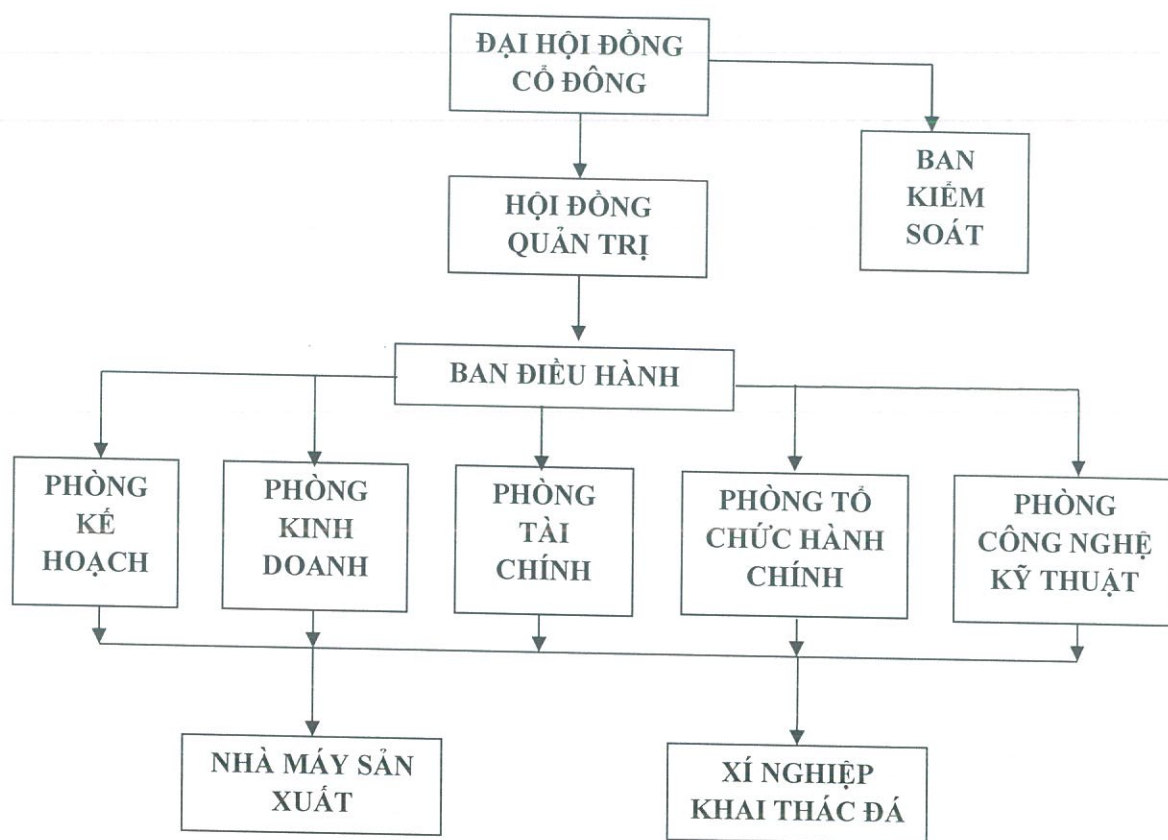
ĐẠI HỘI ĐỒNG CỔ ĐÔNG

BAN KIỂM SOÁT

HỘI ĐỒNG QUẢN TRỊ

BAN ĐIỀU HÀNH

PHÒNG KẾ HOẠCH

PHÒNG KINH DOANH

PHÒNG TÀI CHÍNH

PHÒNG TỔ CHỨC HÀNH CHÍNH

PHÒNG CÔNG NGHỆ KỸ THUẬT

NHÀ MÁY SẢN XUẤT

XÍ NGHIỆP KHAI THÁC ĐÁ